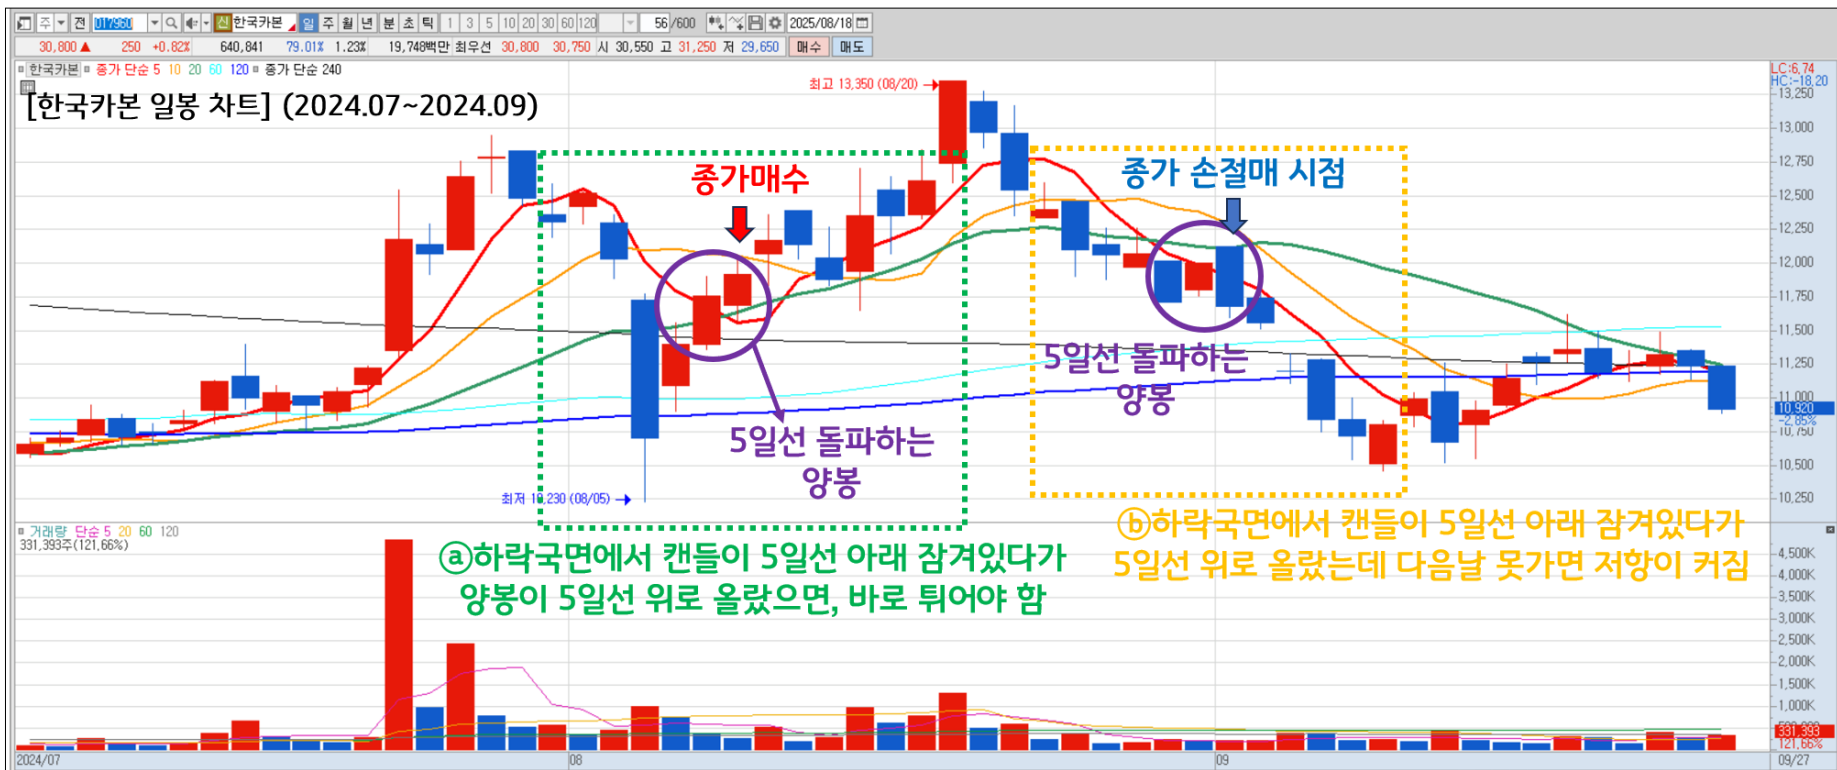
주 전 017960 한국카본 일 주 월 년 분 초 틱 1 3 5 10 20 30 60 120 56/600 2025/08/18

30,800 ▲ 250 +0.82% 640,841 79.01% 1.23% 19,748백만 최우선 30,800 30,750 시 30,550 고 31,250 저 29,650 매수 매도

한국카본 종가 단순 5 10 20 60 120 종가 단순 240

[한국카본 일봉 차트] (2024.07~2024.09)

최고 13,350 (08/20)

종가매수

종가 손절매 시점

5일선 돌파하는 양봉

5일선 돌파하는 양봉

최저 10,230 (08/05)

ⓐ하락국면에서 캔들이 5일선 아래 잠겨있다가 양봉이 5일선 위로 올랐으면, 바로 튀어야 함

ⓑ하락국면에서 캔들이 5일선 아래 잠겨있다가 5일선 위로 올랐는데 다음날 못가면 저항이 커짐

LC:6.74
HC:-18.20
13,250
13,000
12,750
12,500
12,250
12,000
11,750
11,500
11,250
11,000
10,920
-2.85%
10,750
10,500
10,250

거래량 단순 5 20 60 120
331,393주(121.66%)

4,500K
4,000K
3,500K
3,000K
2,500K
2,000K
1,500K
1,000K
331,393
121.66%

2024/07
08
09
09/27